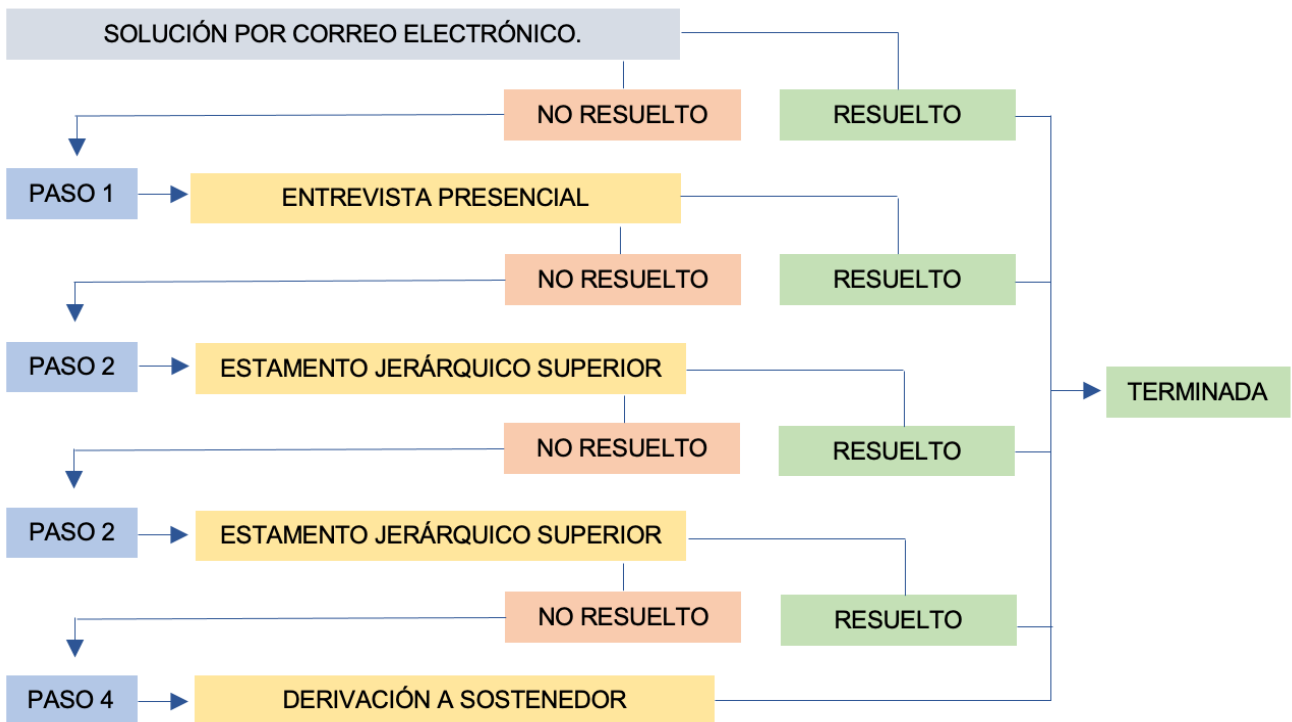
SOLUCIÓN POR CORREO ELECTRÓNICO.

NO RESUELTO

RESUELTO

PASO 1

ENTREVISTA PRESENCIAL

NO RESUELTO

RESUELTO

PASO 2

ESTAMENTO JERÁRQUICO SUPERIOR

TERMINADA

NO RESUELTO

RESUELTO

PASO 2

ESTAMENTO JERÁRQUICO SUPERIOR

NO RESUELTO

RESUELTO

PASO 4

DERIVACIÓN A SOSTENEDOR